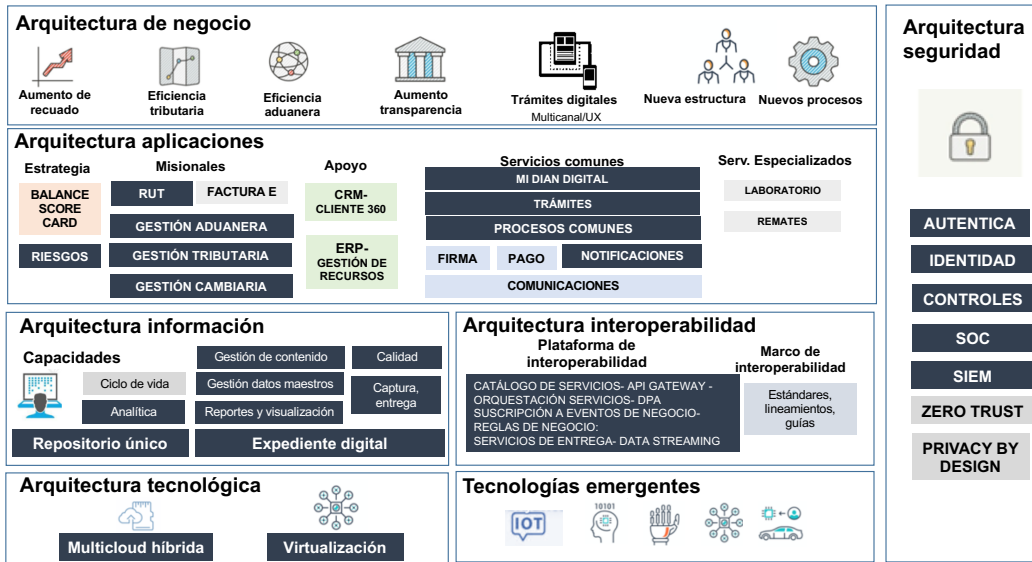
Arquitectura de negocio

Aumento de recuado

Eficiencia tributaria

Eficiencia aduanera

Aumento transparencia

Trámites digitales
Multicanal/UX

Nueva estructura

Nuevos procesos

Arquitectura seguridad

AUTENTICA
IDENTIDAD
CONTROLES
SOC
SIEM
ZERO TRUST
PRIVACY BY DESIGN

Arquitectura aplicaciones

Estrategia
BALANCE SCORE CARD
RIESGOS

Misionales
RUT
FACTURA E
GESTIÓN ADUANERA
GESTIÓN TRIBUTARIA
GESTIÓN CAMBIARIA

Apoyo
CRM- CLIENTE 360
ERP- GESTIÓN DE RECURSOS

Servicios comunes
MI DIAN DIGITAL
TRÁMITES
PROCESOS COMUNES
FIRMA
PAGO
NOTIFICACIONES
COMUNICACIONES

Serv. Especializados
LABORATORIO
REMATES

Arquitectura información

Capacidades
Ciclo de vida
Analítica
Gestión de contenido
Gestión datos maestros
Reportes y visualización
Calidad
Captura, entrega
Repositorio único
Expediente digital

Arquitectura interoperabilidad

Plataforma de interoperabilidad
CATÁLOGO DE SERVICIOS- API GATEWAY - ORQUESTACIÓN SERVICIOS- DPA
SUSCRIPCIÓN A EVENTOS DE NEGOCIO-
REGLAS DE NEGOCIO:
SERVICIOS DE ENTREGA- DATA STREAMING

Marco de interoperabilidad
Estándares, lineamientos, guías

Arquitectura tecnológica
Multicloud híbrida
Virtualización

Tecnologías emergentes
IOT
10101